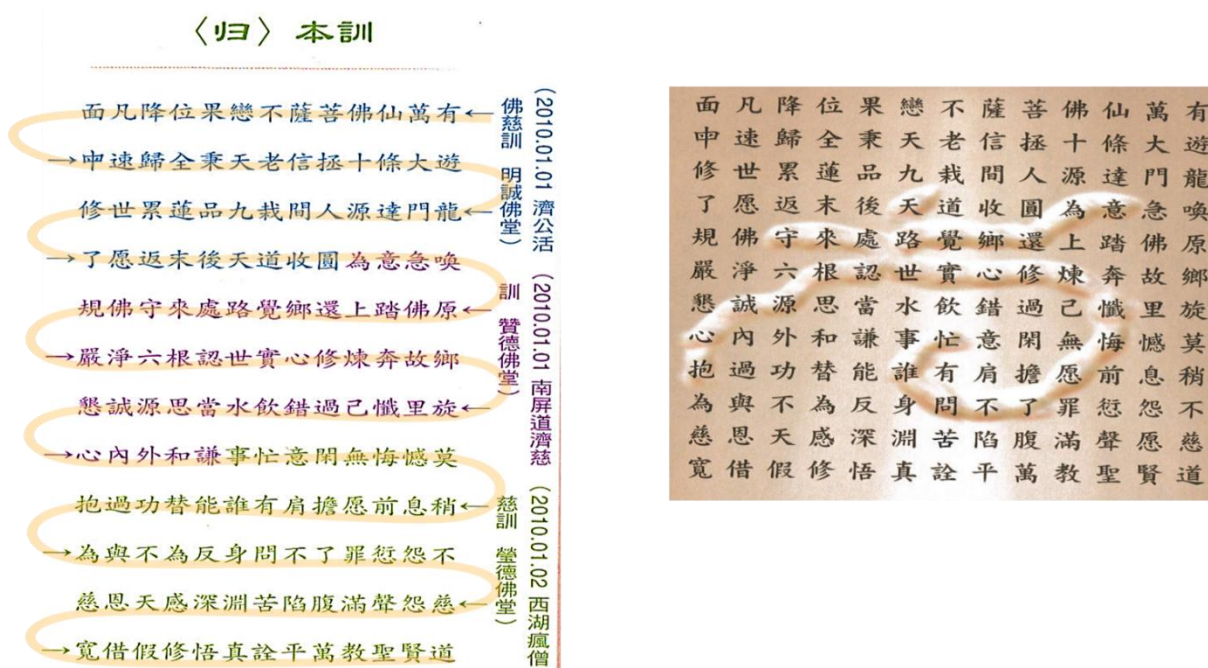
〈归〉 本訓

面凡降位果戀不薩菩佛仙萬有←
→中速歸全秉天老信拯十條大遊
修世累蓮品九栽間人源達門龍←
→了愿返末後天道收圓為意急喚
規佛守來處路覺鄉還上踏佛原←
→嚴淨六根認世實心修煉奔故鄉
懇誠源思當水飲錯過己懺里旋←
→心內外和謙事忙意閑無悔憾莫
抱過功替能誰有肩擔愿前息稍←
→為與不為反身問不了罪�israel怨不
慈恩天感深淵苦陷腹滿聲怨慈←
→寬借假修悟真詮平萬教聖賢道

(2010.01.01 濟公活佛慈訓 明誠佛堂)
(2010.01.01 南屏道濟訓 贊德佛堂)
(2010.01.02 西湖瘋僧慈訓 瑩德佛堂)

面凡降位果戀不薩菩佛仙萬有
中速歸全秉天老信拯十條大遊
修世累蓮品九栽間人源達門龍
了愿返末後天道收圓為意急喚
規佛守來處路覺鄉還上踏佛原
嚴淨六根認世實心修煉奔故鄉
懇誠源思當水飲錯過己懺里旋
心內外和謙事忙意閑無悔憾莫
抱過功替能誰有肩擔愿前息稍
為與不為反身問不了罪愆怨不
慈恩天感深淵苦陷腹滿聲愿慈
寬借假修悟真詮平萬教聖賢道